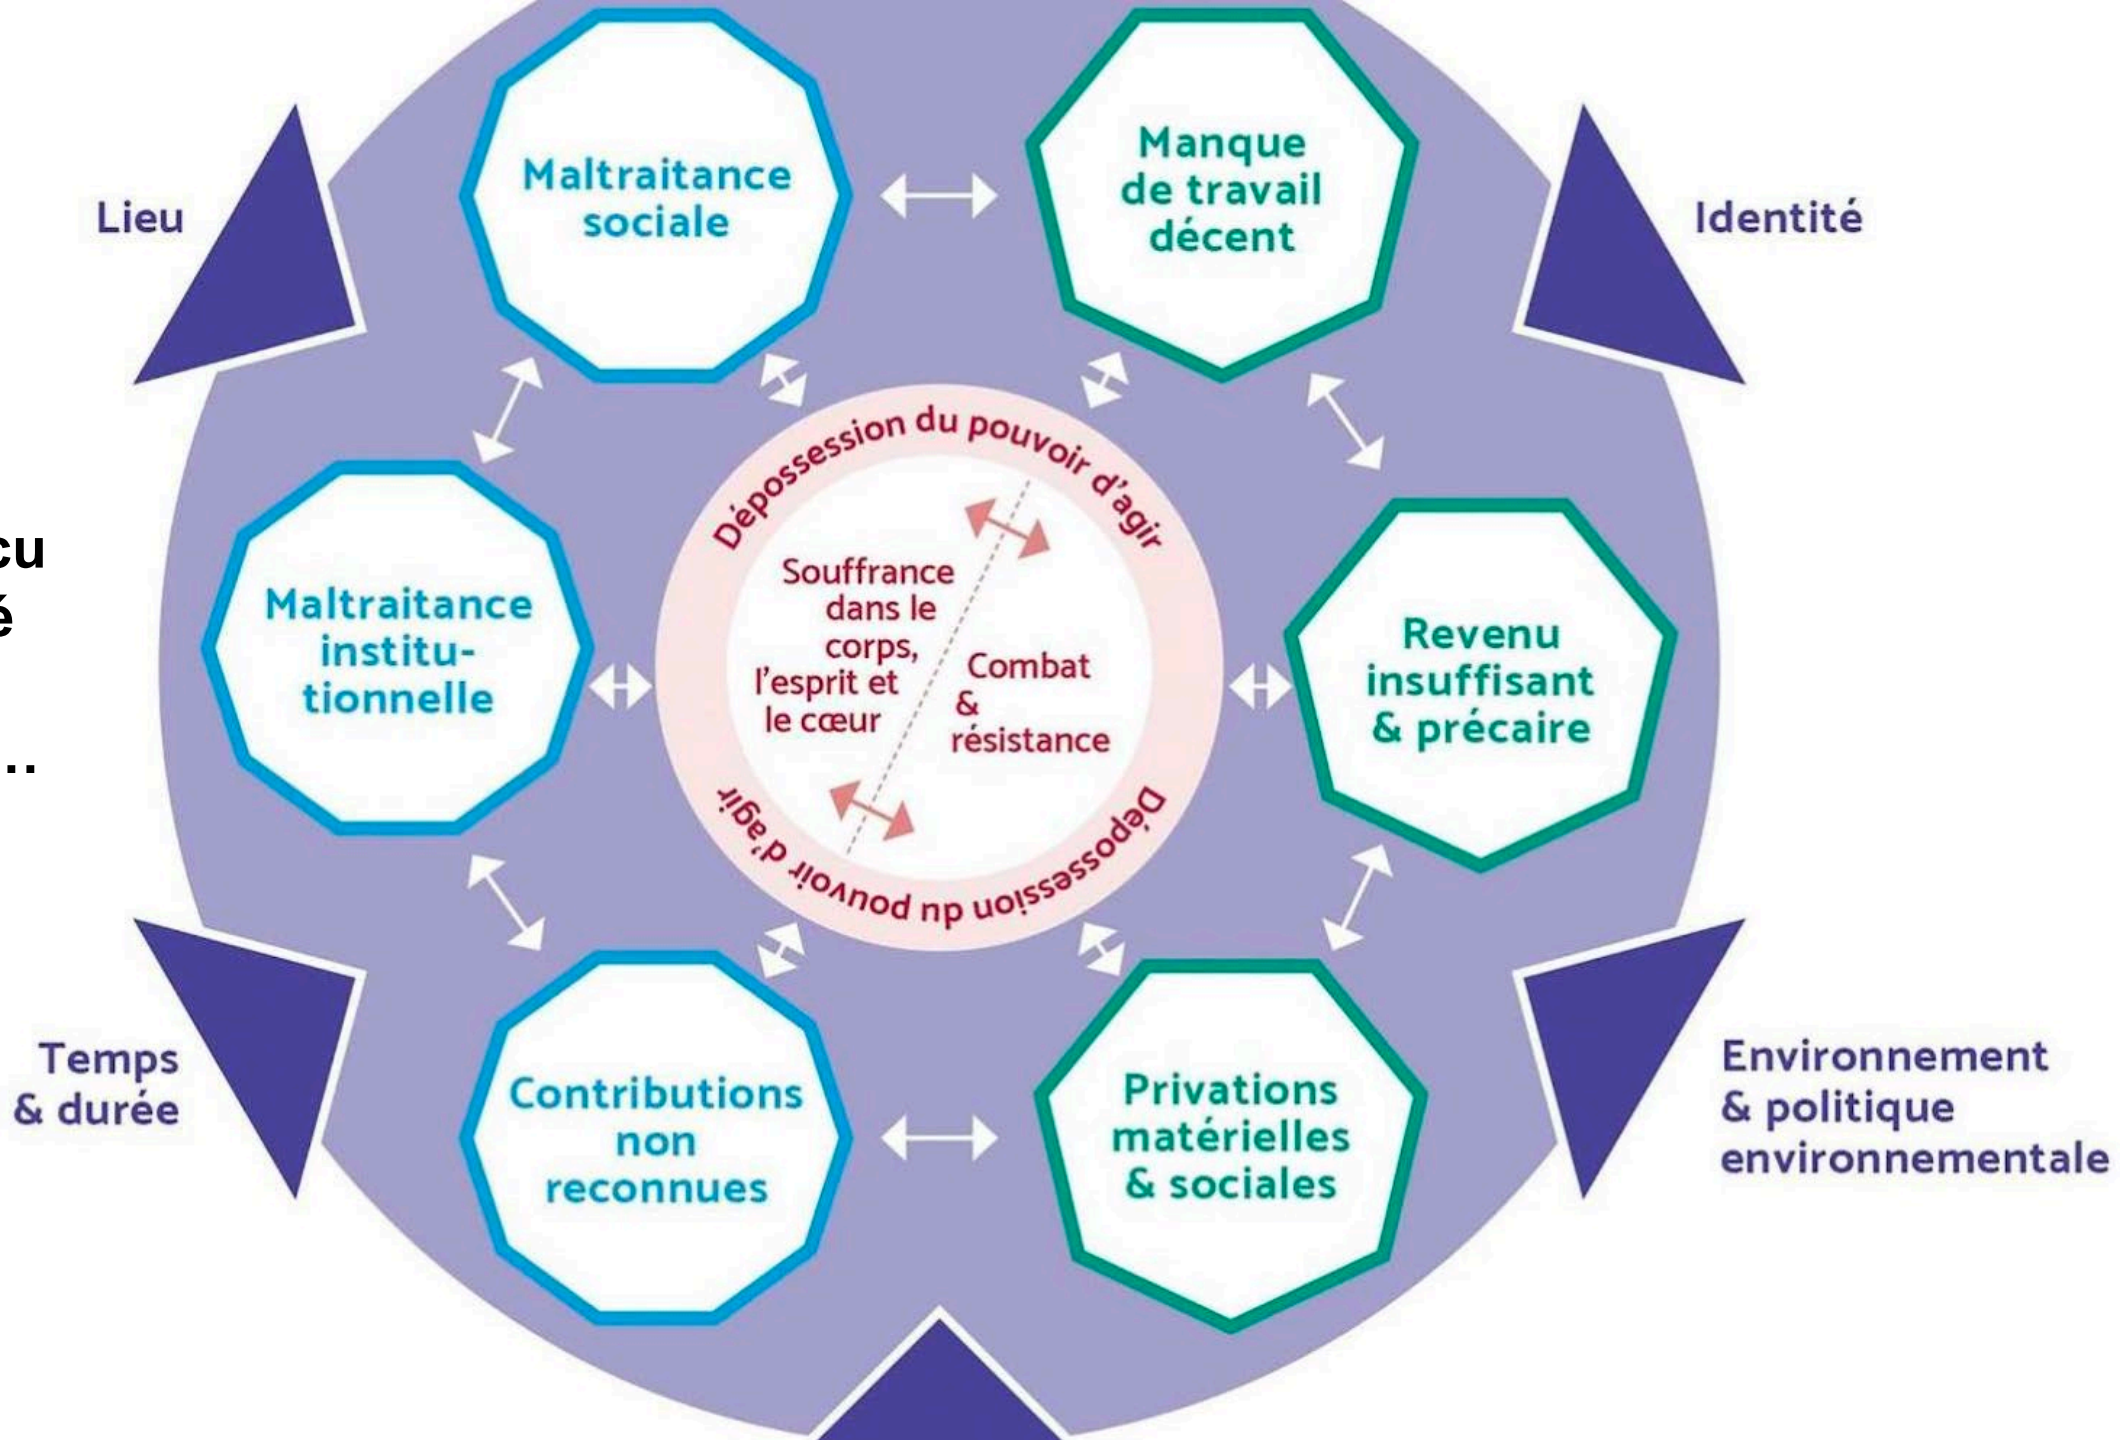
cu
é
..

Lieu

Maltraitance sociale

Manque de travail décent

Identité

Maltraitance institutionnelle

Dépossession du pouvoir d'agir

Souffrance dans le corps, l'esprit et le cœur

Combat & résistance

Dépossession du pouvoir d'agir

Revenu insuffisant & précaire

Temps & durée

Contributions non reconnues

Privations matérielles & sociales

Environnement & politique environnementale